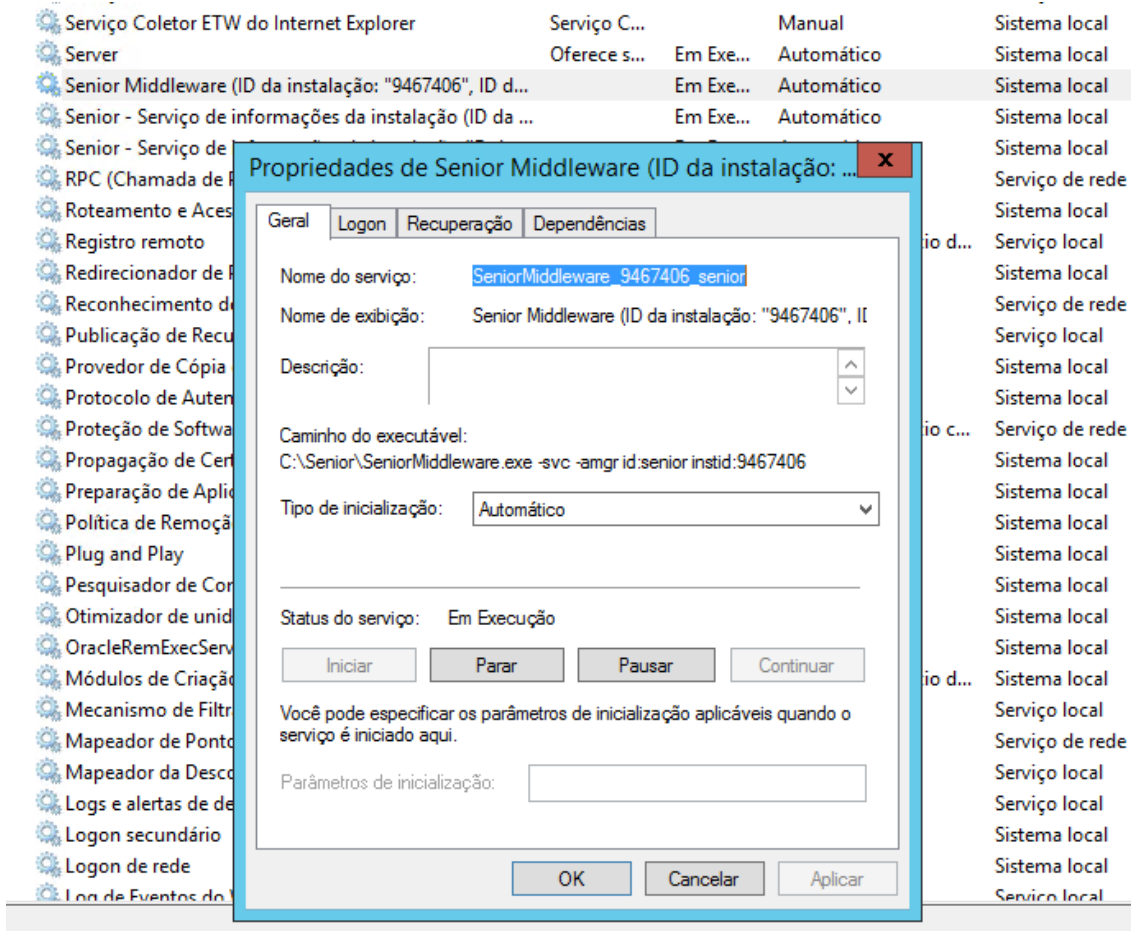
| | | | | |
|---|---|---|---|---|
| Serviço Coletor ETW do Internet Explorer | Serviço C... | | Manual | Sistema local |
| Server | Oferece s... | Em Exe... | Automático | Sistema local |
| Senior Middleware (ID da instalação: "9467406", ID d... | | Em Exe... | Automático | Sistema local |
| Senior - Serviço de informações da instalação (ID da ... | | Em Exe... | Automático | Sistema local |
| Senior - Serviço de | | | | Sistema local |
| RPC (Chamada de | | | | Serviço de rede |
| Roteamento e Aces | | | | Sistema local |
| Registro remoto | | | io d... | Serviço local |
| Redirecionador de | | | | Sistema local |
| Reconhecimento d | | | | Serviço de rede |
| Publicação de Recu | | | | Serviço local |
| Provedor de Cópia | | | | Sistema local |
| Protocolo de Auten | | | | Sistema local |
| Proteção de Softwa | | | io c... | Serviço de rede |
| Propagação de Cer | | | | Sistema local |
| Preparação de Aplic | | | | Sistema local |
| Política de Remoçã | | | | Sistema local |
| Plug and Play | | | | Sistema local |
| Pesquisador de Cor | | | | Sistema local |
| Otimizador de unid | | | | Sistema local |
| OracleRemExecServ | | | | Sistema local |
| Módulos de Criação | | | io d... | Sistema local |
| Mecanismo de Filtr | | | | Serviço local |
| Mapeador de Ponto | | | | Serviço de rede |
| Mapeador da Desco | | | | Serviço local |
| Logs e alertas de de | | | | Serviço local |
| Logon secundário | | | | Sistema local |
| Logon de rede | | | | Sistema local |
| Log de Eventos do | | | | Serviço local |

Propriedades de Senior Middleware (ID da instalação: ...

Geral | Logon | Recuperação | Dependências

Nome do serviço: SeniorMiddleware_9467406_senior

Nome de exibição: Senior Middleware (ID da instalação: "9467406", ID

Descrição:

Caminho do executável:
C:\Senior\SeniorMiddleware.exe -svc -amgr id:senior instid:9467406

Tipo de inicialização: Automático

Status do serviço: Em Execução

Iniciar | Parar | Pausar | Continuar

Você pode especificar os parâmetros de inicialização aplicáveis quando o serviço é iniciado aqui.

Parâmetros de inicialização:

OK | Cancelar | Aplicar